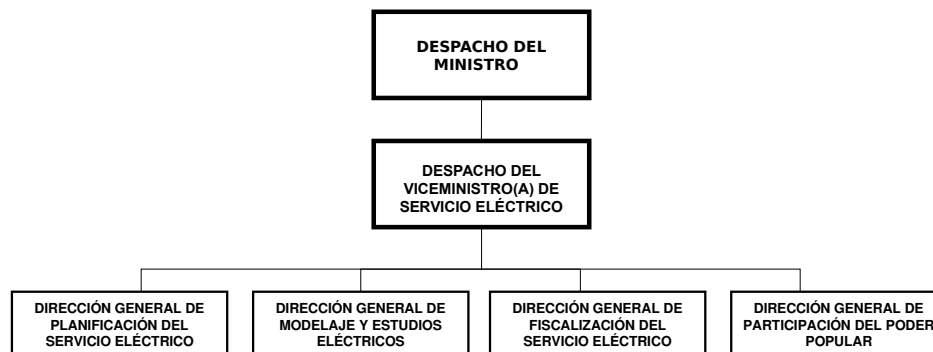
DESPACHO DEL MINISTRO

DESPACHO DEL VICEMINISTRO(A) DE SERVICIO ELÉCTRICO

DIRECCIÓN GENERAL DE PLANIFICACIÓN DEL SERVICIO ELÉCTRICO

DIRECCIÓN GENERAL DE MODELAJE Y ESTUDIOS ELÉCTRICOS

DIRECCIÓN GENERAL DE FISCALIZACIÓN DEL SERVICIO ELÉCTRICO

DIRECCIÓN GENERAL DE PARTICIPACIÓN DEL PODER POPULAR